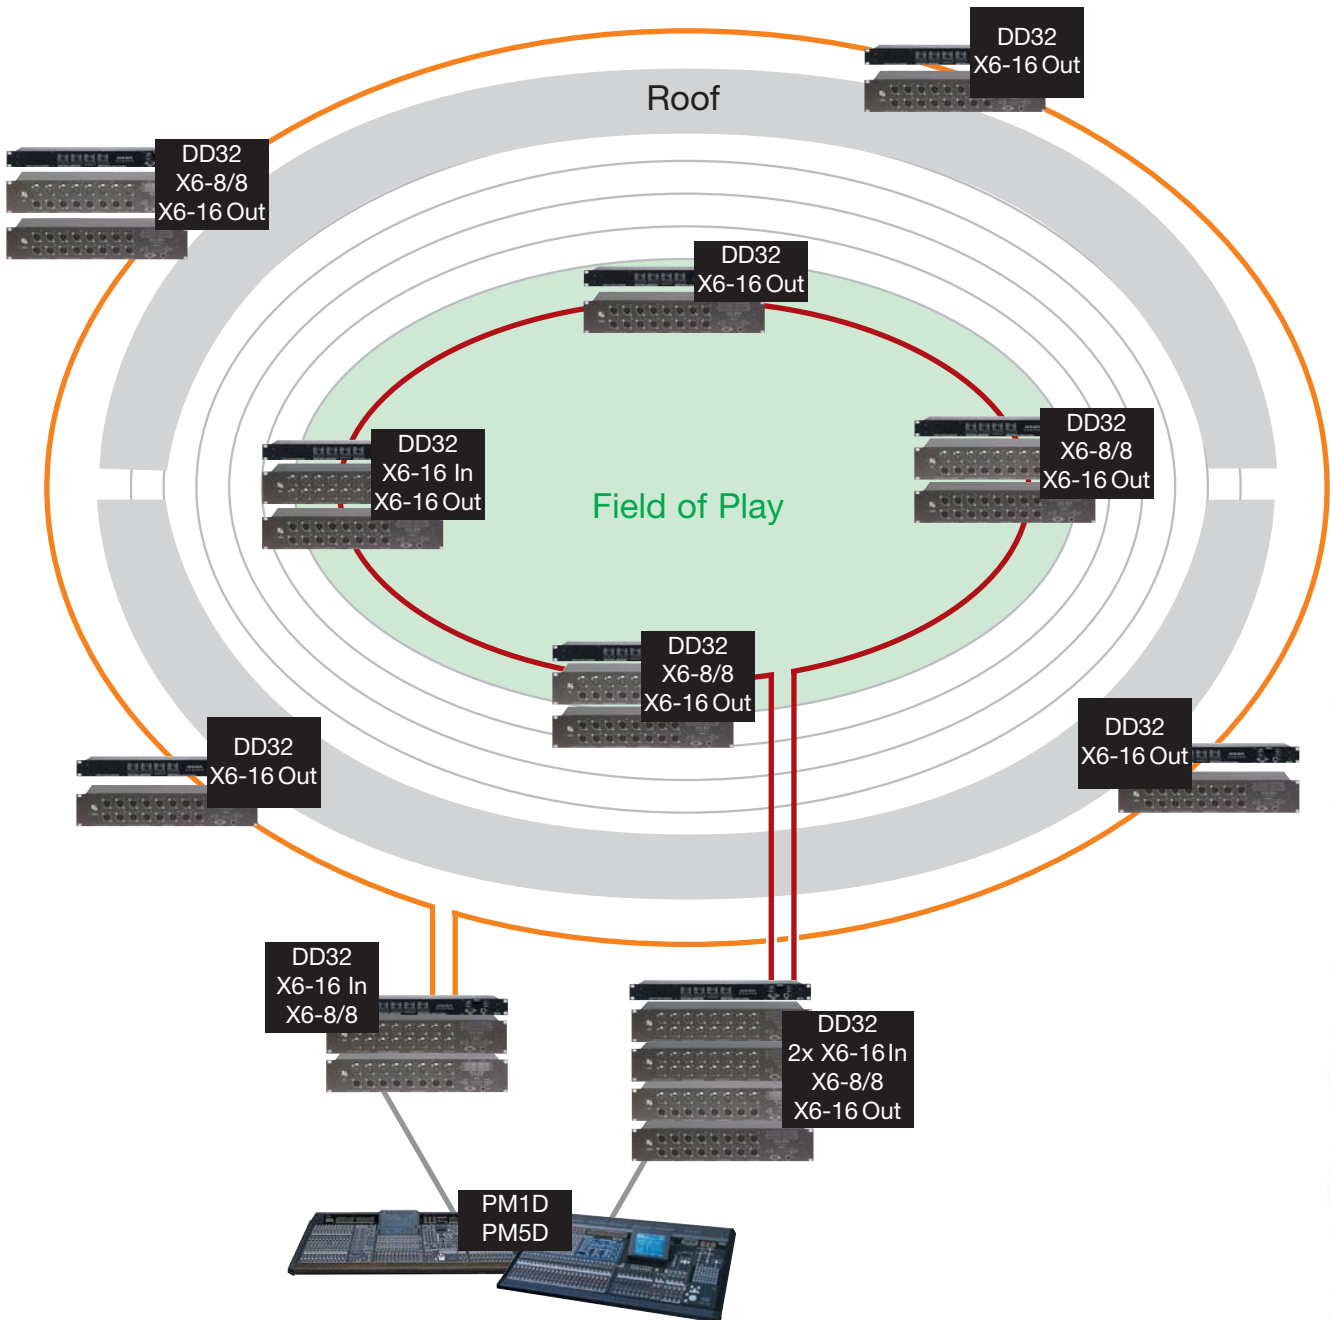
DD32
X6-16 Out

Roof

DD32
X6-8/8
X6-16 Out

DD32
X6-16 Out

DD32
X6-16 In
X6-16 Out

DD32
X6-8/8
X6-16 Out

Field of Play

DD32
X6-8/8
X6-16 Out

DD32
X6-16 Out

DD32
X6-16 Out

DD32
X6-16 In
X6-8/8

DD32
2x X6-16 In
X6-8/8
X6-16 Out

PM1D
PM5D